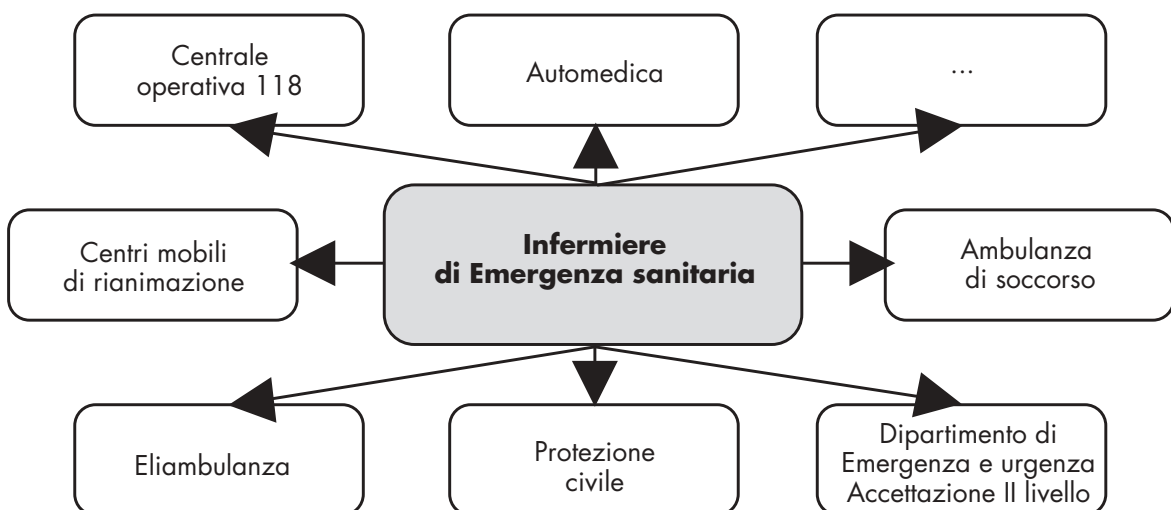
Centrale operativa 118

Automedica

...

Centri mobili di rianimazione

**Infermiere di Emergenza sanitaria**

Ambulanza di soccorso

Eliambulanza

Protezione civile

Dipartimento di Emergenza e urgenza Accettazione II livello